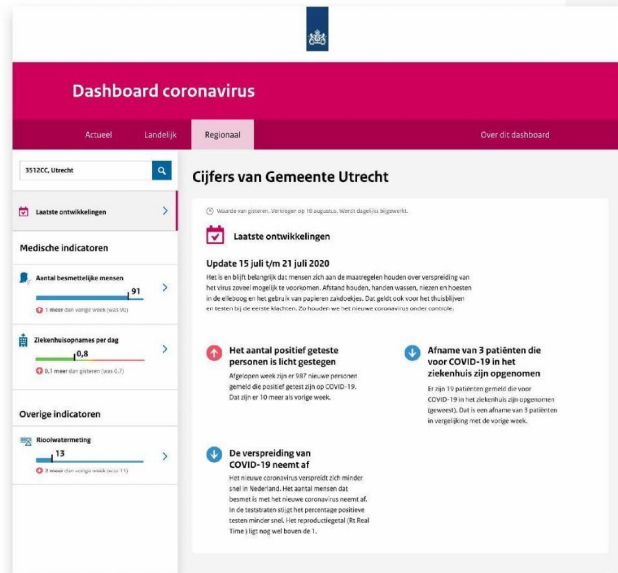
Dashboard coronavirus

Actueel Landelijk Regionaal Over dit dashboard

3512CC, Utrecht

Laatste ontwikkelingen

Medische indicatoren

Aantal besmettelijke mensen
91
1 meer dan vorige week (was 90)

Ziekenhuisopnames per dag
0,8
0,1 meer dan gisteren (was 0,7)

Overige indicatoren

Rioolwatermeting
13
2 meer dan vorige week (was 11)

Cijfers van Gemeente Utrecht

Waarde van gisteren. Verkregen op 10 augustus. Wordt dagelijks bijgewerkt.

Laatste ontwikkelingen

Update 15 juli t/m 21 juli 2020

Het is en blijft belangrijk dat mensen zich aan de maatregelen houden over verspreiding van het virus zoveel mogelijk te voorkomen. Afstand houden, handen wassen, niezen en hoesten in de elleboog en het gebruik van papieren zakdoekjes. Dat geldt ook voor het thuisblijven en testen bij de eerste klachten. Zo houden we het nieuwe coronavirus onder controle.

Het aantal positief geteste personen is licht gestegen

Afgelopen week zijn er 987 nieuwe personen gemeld die positief getest zijn op COVID-19. Dat zijn er 10 meer als vorige week.

Afname van 3 patiënten die voor COVID-19 in het ziekenhuis zijn opgenomen

Er zijn 19 patiënten gemeld die voor COVID-19 in het ziekenhuis zijn opgenomen (geweest). Dat is een afname van 3 patiënten in vergelijking met de vorige week.

De verspreiding van COVID-19 neemt af

Het nieuwe coronavirus verspreidt zich minder snel in Nederland. Het aantal mensen dat besmet is met het nieuwe coronavirus neemt af. In de teststraten stijgt het percentage positieve testen minder snel. Het reproductiegetal (Rt Real Time) ligt nog wel boven de 1.